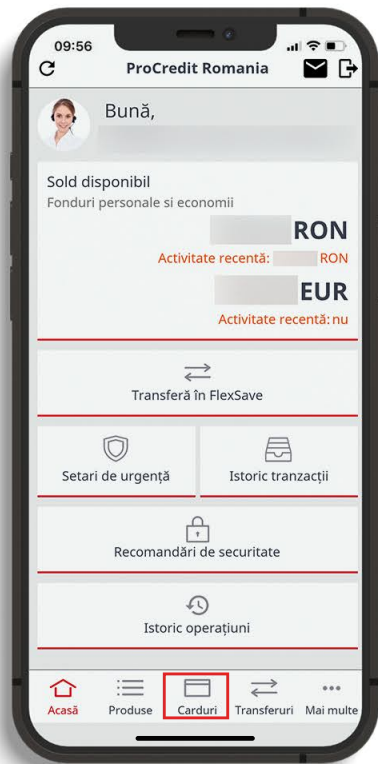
09:56

ProCredit Romania

Bună,

Sold disponibil
Fonduri personale si economii

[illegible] RON
Activitate recentă: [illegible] RON

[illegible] EUR
Activitate recentă: nu

Transferă în FlexSave

Setari de urgență

Istoric tranzacții

Recomandări de securitate

Istoric operațiuni

Acasă
Produse
Carduri
Transferuri
Mai multe